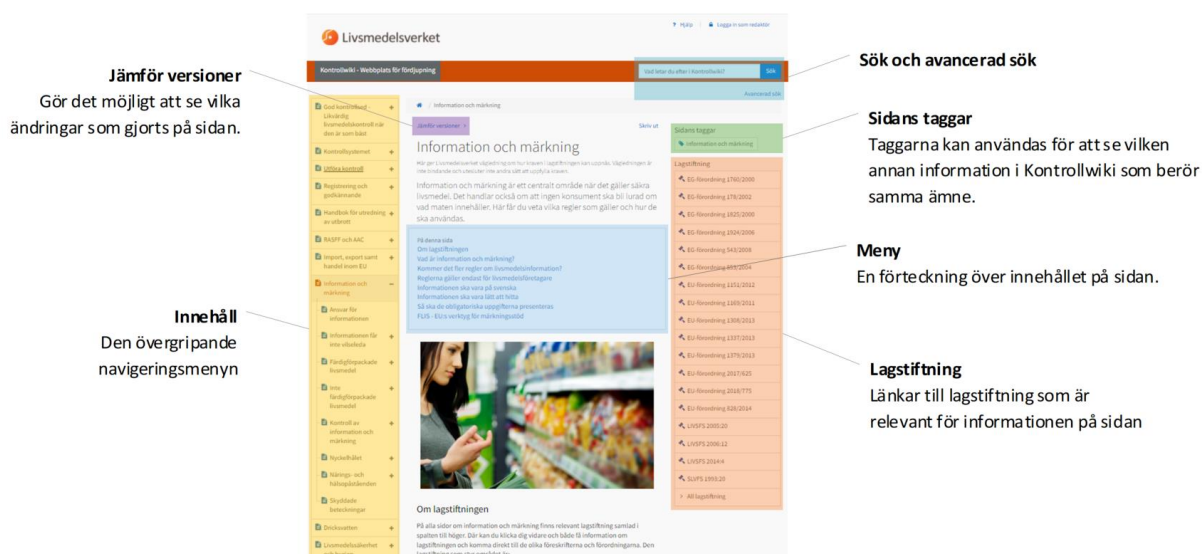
Livsmedelsverket

Hjälp | Logga in som redaktör

Kontrollwiki - Webbplats för fördjupning

Vad letar du efter i Kontrollwiki? Sök

Avancerad sök

Jämför versioner
Gör det möjligt att se vilka ändringar som gjorts på sidan.

Sök och avancerad sök

Sidans taggar
Taggarna kan användas för att se vilken annan information i Kontrollwiki som berör samma ämne.

Meny
En förteckning över innehållet på sidan.

Innehåll
Den övergripande navigeringsmenyn

Lagstiftning
Länkar till lagstiftning som är relevant för informationen på sidan

God kontrollsed - Likvärdig livsmedelskontroll när den är som bäst
Kontrollsystemet
Utföra kontroll
Registrering och godkännande
Handbok för utredning av utbrott
RASFF och AAC
Import, export samt handel inom EU
Information och märkning
Ansvar för informationen
Informationen får inte vilseleda
Färdigförpackade livsmedel
Inte färdigförpackade livsmedel
Kontroll av information och märkning
Nyckelhålet
Närings- och hälsopåståenden
Skyddade beteckningar
Dricksvatten
Livsmedelssäkerhet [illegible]

Information och märkning

Jämför versioner

Skriv ut

Information och märkning

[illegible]

Information och märkning är ett centralt område när det gäller säkra livsmedel. Det handlar också om att ingen konsument ska bli lurad om vad maten innehåller. Här får du veta vilka regler som gäller och hur de ska användas.

På denna sida
Om lagstiftningen
Vad är information och märkning?
Kommer det fler regler om livsmedelsinformation?
Reglerna gäller endast för livsmedelsföretagare
Informationen ska vara på svenska
Informationen ska vara lätt att hitta
Så ska de obligatoriska uppgifterna presenteras
FLIS - Ett verktyg för märkningsstöd

Om lagstiftningen
På alla sidor om information och märkning finns relevant lagstiftning samlad i spalten till höger. Där kan du klicka dig vidare och både få information om lagstiftningen och komma direkt till de olika föreskrifterna och förordningarna. Den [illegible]

Sidans taggar
Information och märkning

Lagstiftning
EG-förordning 1760/2000
EG-förordning 178/2002
EG-förordning 1825/2000
EG-förordning 1924/2006
EG-förordning 543/2008
EG-förordning 853/2004
EU-förordning 1151/2012
EU-förordning 1169/2011
EU-förordning 1308/2013
EU-förordning 1337/2013
EU-förordning 1379/2013
EU-förordning 2017/625
EU-förordning 2018/775
EU-förordning 828/2014
LIVSFS 2005:20
LIVSFS 2006:12
LIVSFS 2014:4
SLVFS 1993:20
Alla lagstiftning